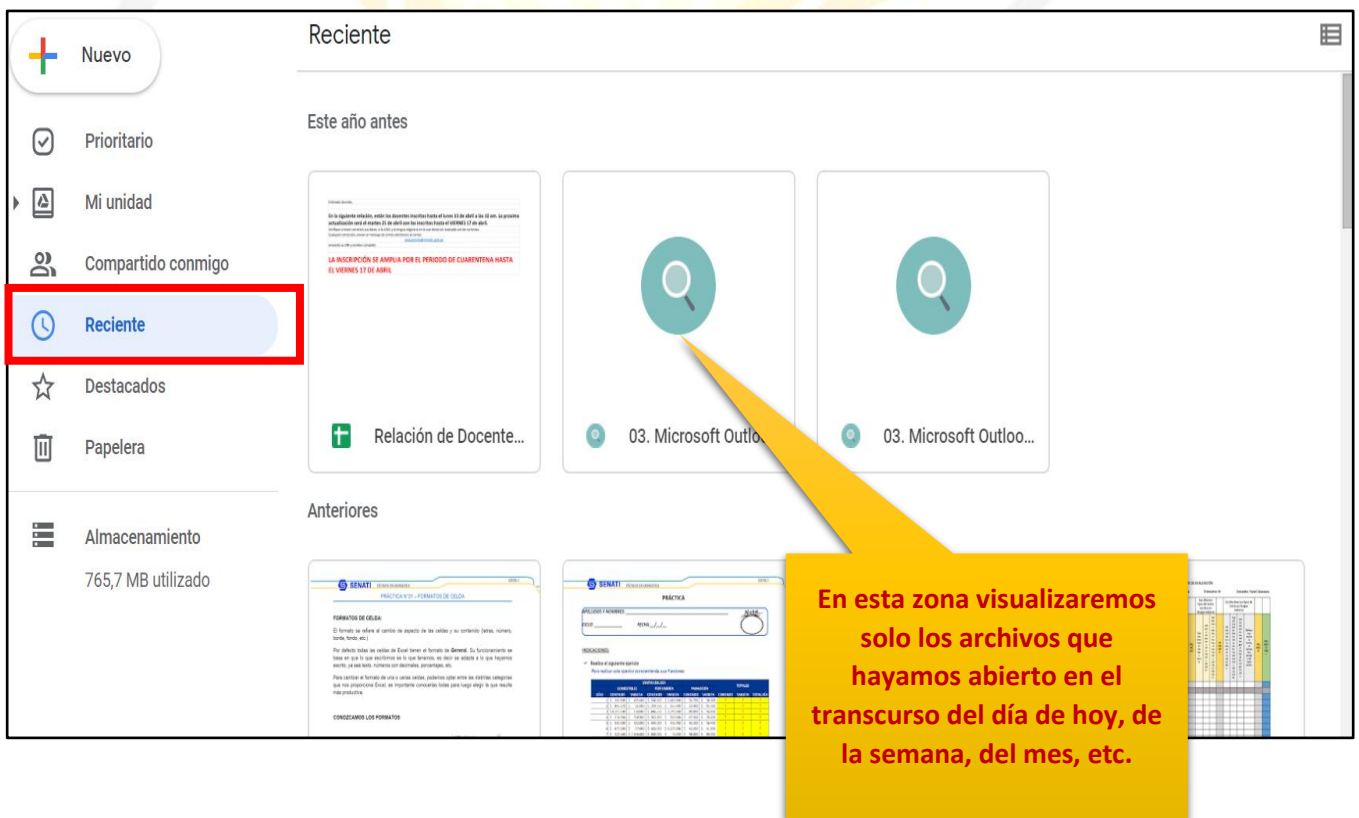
Nuevo

Prioritario

Mi unidad

Compartido conmigo

Reciente

Destacados

Papelera

Almacenamiento

765,7 MB utilizado

Reciente

Este año antes

En la siguiente relación, están los docentes inscritos hasta el lunes 13 de abril a las 10 am. La próxima actualización será el martes 21 de abril con los inscritos hasta el VIERNES 17 de abril.

LA INSCRIPCIÓN SE AMPLIA POR EL PERIODO DE CUARENTENA HASTA EL VIERNES 17 DE ABRIL

Relación de Docente...

03. Microsoft Outloo

03. Microsoft Outloo...

Anteriores

SENATI

PRÁCTICA N°01 – FORMATOS DE CELDA

FORMATOS DE CELDA:

CONOZCAMOS LOS FORMATOS

SENATI

PRÁCTICA

En esta zona visualizaremos solo los archivos que hayamos abierto en el transcurso del día de hoy, de la semana, del mes, etc.